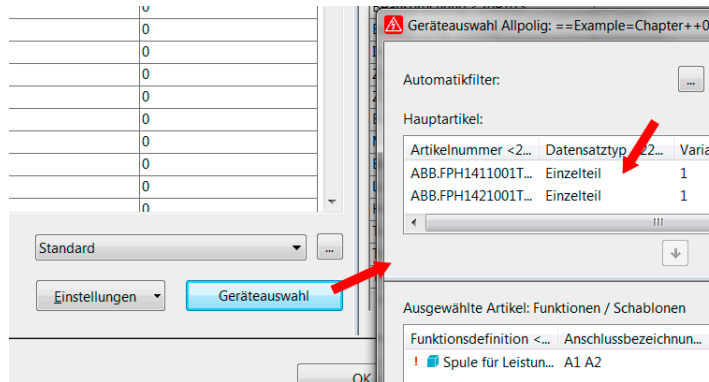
0
0
0
0
0
0
0
0
0
0
0

Standard
...
Einstellungen
Geräteauswahl
OK

Geräteauswahl Allpolig: ==Example=Chapter++0

Automatikfilter:
...

Hauptartikel:

| Artikelnummer <2... | Datensatztyp <22... | Varia |
|---|---|---|
| ABB.FPH1411001T... | Einzelteil | 1 |
| ABB.FPH1421001T... | Einzelteil | 1 |

Ausgewählte Artikel: Funktionen / Schablonen

| Funktionsdefinition <... | Anschlussbezeichnun... |
|---|---|
| ! Spule für Leistun... | A1 A2 |